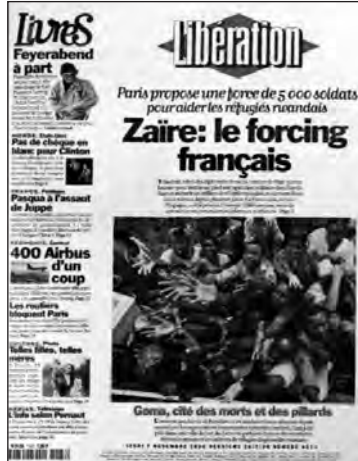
Livres
Feyerabend à part

Pas de chèque en blanc pour Clinton

Pasqua à l'assaut de Juppé

400 Airbus d'un coup

Les routiers bloquent Paris

Telles filles, telles mères

Libération

Paris propose une force de 5 000 soldats pour aider les réfugiés rwandais

Zaïre: le forcing français

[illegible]

Goma, cité des morts et des pillards

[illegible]

JEUDI 7 NOVEMBRE 1996 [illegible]